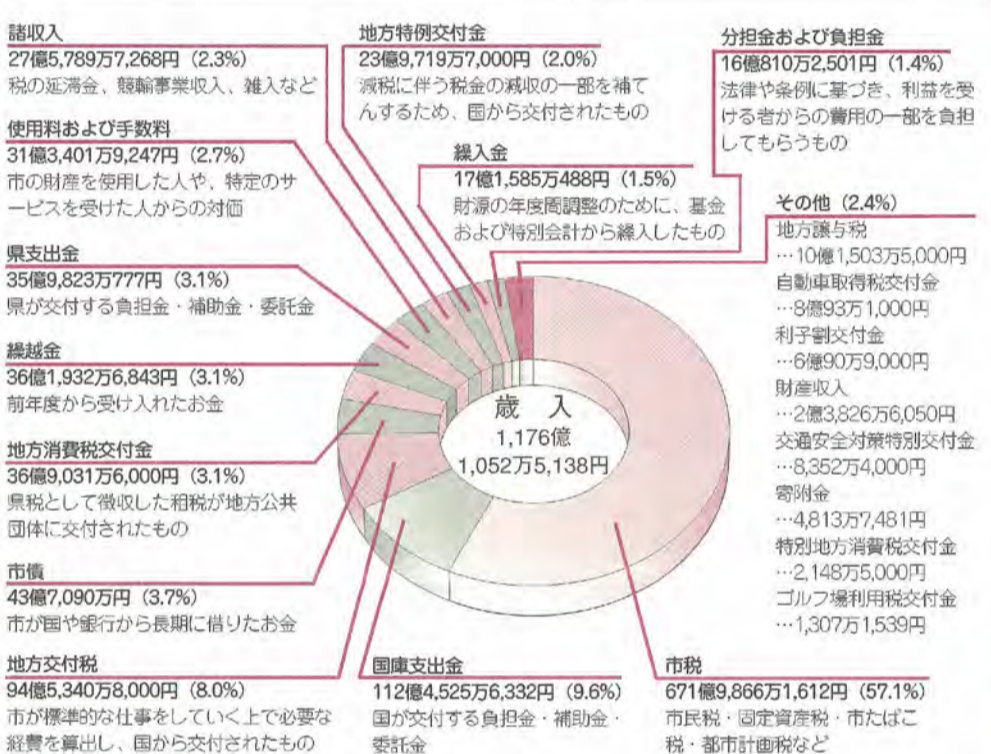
諸収入
27億5,789万7,268円（2.3%）
税の延滞金、競輪事業収入、雑入など

地方特例交付金
23億9,719万7,000円（2.0%）
減税に伴う税金の減収の一部を補てんするため、国から交付されたもの

分担金および負担金
16億810万2,501円（1.4%）
法律や条例に基づき、利益を受ける者からの費用の一部を負担してもらうもの

使用料および手数料
31億3,401万9,247円（2.7%）
市の財産を使用した人や、特定のサービスを受けた人からの対価

繰入金
17億1,585万488円（1.5%）
財源の年度間調整のために、基金および特別会計から繰入したもの

その他（2.4%）
地方譲与税
…10億1,503万5,000円
自動車取得税交付金
…8億93万1,000円
利子割交付金
…6億90万9,000円
財産収入
…2億3,826万6,050円
交通安全対策特別交付金
…8,352万4,000円
寄附金
…4,813万7,481円
特別地方消費税交付金
…2,148万5,000円
ゴルフ場利用税交付金
…1,307万1,539円

県支出金
35億9,823万777円（3.1%）
県が交付する負担金・補助金・委託金

繰越金
36億1,932万6,843円（3.1%）
前年度から受け入れたお金

歳　入
1,176億
1,052万5,138円

地方消費税交付金
36億9,031万6,000円（3.1%）
県税として徴収した租税が地方公共団体に交付されたもの

市債
43億7,090万円（3.7%）
市が国や銀行から長期に借りたお金

地方交付税
94億5,340万8,000円（8.0%）
市が標準的な仕事をしていく上で必要な経費を算出し、国から交付されたもの

国庫支出金
112億4,525万6,332円（9.6%）
国が交付する負担金・補助金・委託金

市税
671億9,866万1,612円（57.1%）
市民税・固定資産税・市たばこ税・都市計画税など